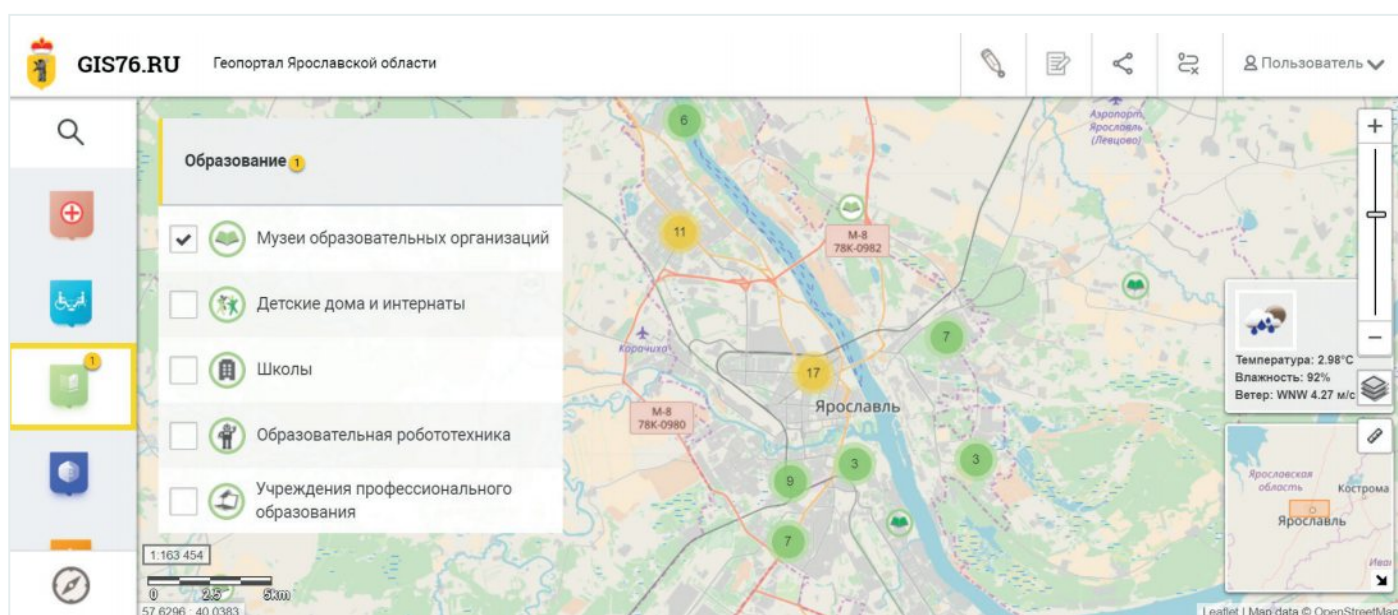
GIS76.RU Геопортал Ярославской области

Пользователь

Образование 1

Музеи образовательных организаций

Детские дома и интернаты

Школы

Образовательная робототехника

Учреждения профессионального образования

1

6
11
М-8
78К-0982
Аэропорт Ярославль (Левцово)
Карачиха
17
7
Ярославль
М-8
78К-0980
3
9
3
7

Температура: 2.98°C
Влажность: 92%
Ветер: WNW 4.27 м/с

Ярославская область
Кострома
Ярославль

1:163 454
0 2.5 5km
57.6296 : 40.0383

Leaflet | Map data © OpenStreetMap